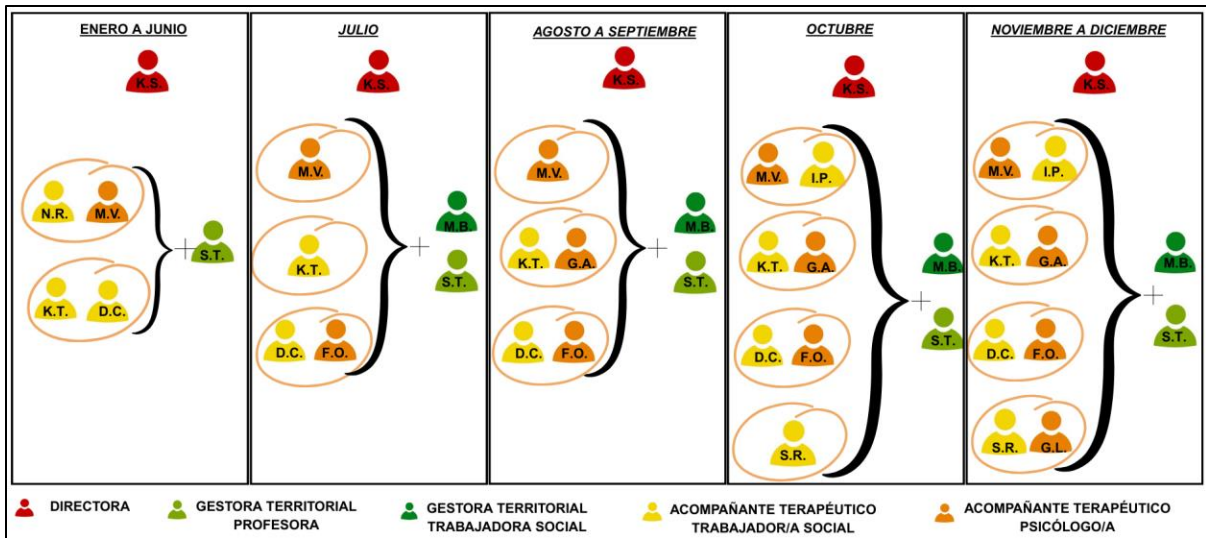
ENERO A JUNIO

K.S.

N.R. M.V.

K.T. D.C.

S.T.

JULIO

K.S.

M.V.

K.T.

D.C. F.O.

M.B.

S.T.

AGOSTO A SEPTIEMBRE

K.S.

M.V.

K.T. G.A.

D.C. F.O.

M.B.

S.T.

OCTUBRE

K.S.

M.V. I.P.

K.T. G.A.

D.C. F.O.

S.R.

M.B.

S.T.

NOVIEMBRE A DICIEMBRE

K.S.

M.V. I.P.

K.T. G.A.

D.C. F.O.

S.R. G.L.

M.B.

S.T.

DIRECTORA

GESTORA TERRITORIAL PROFESORA

GESTORA TERRITORIAL TRABAJADORA SOCIAL

ACOMPAÑANTE TERAPÉUTICO TRABAJADOR/A SOCIAL

ACOMPAÑANTE TERAPÉUTICO PSICÓLOGO/A